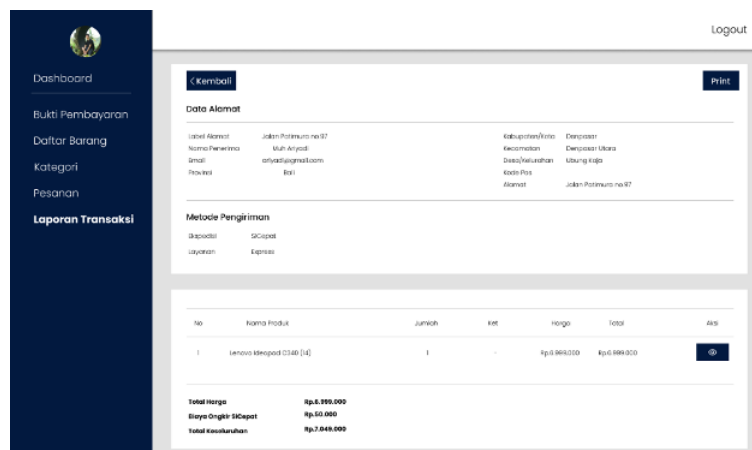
Logout

Dashboard

Bukti Pembayaran

Daftar Barang

Kategori

Pesanan

Laporan Transaksi

<Kembali

Print

Data Alamat

Label Alamat Jalan Patimura no 97
Nama Penerima Muh Ariyadi
Email ariyadi@gmail.com
Provinsi Bali

Kabupaten/Kota Denpasar
Kecamatan Denpasar Utara
Desa/Kelurahan Ubung Kaja
Kode Pos
Alamat Jalan Patimura no 97

Metode Pengiriman

Ekspedisi SiCepat
Layanan Express

| No | Nama Produk | Jumlah | Ket | Harga | Total | Aksi |
|---|---|---|---|---|---|---|
| 1 | Lenovo Ideapad D340 (14) | 1 | - | Rp.6.999.000 | Rp.6.999.000 | |

Total Harga Rp.6.999.000
Biaya Ongkir SiCepat Rp.50.000
Total Keseluruhan Rp.7.049.000